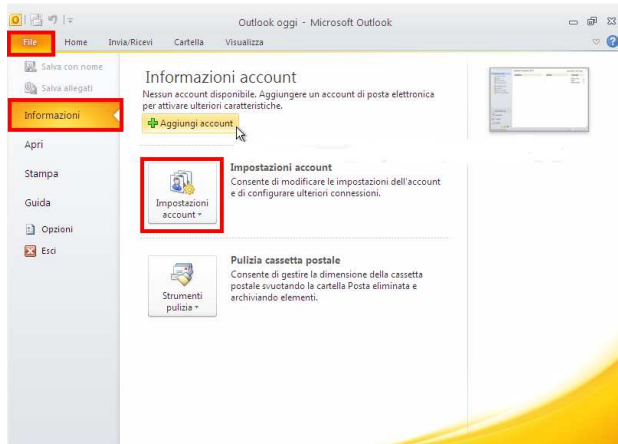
Outlook oggi - Microsoft Outlook

File
Home
Invia/Ricevi
Cartella
Visualizza

Salva con nome
Salva allegati
Informazioni
Apri
Stampa
Guida
Opzioni
Esci

Informazioni account

Nessun account disponibile. Aggiungere un account di posta elettronica per attivare ulteriori caratteristiche.

Aggiungi account

Impostazioni account

Impostazioni account

Consente di modificare le impostazioni dell'account e di configurare ulteriori connessioni.

Strumenti pulizia

Pulizia cassetta postale

Consente di gestire la dimensione della cassetta postale svuotando la cartella Posta eliminata e archiviando elementi.